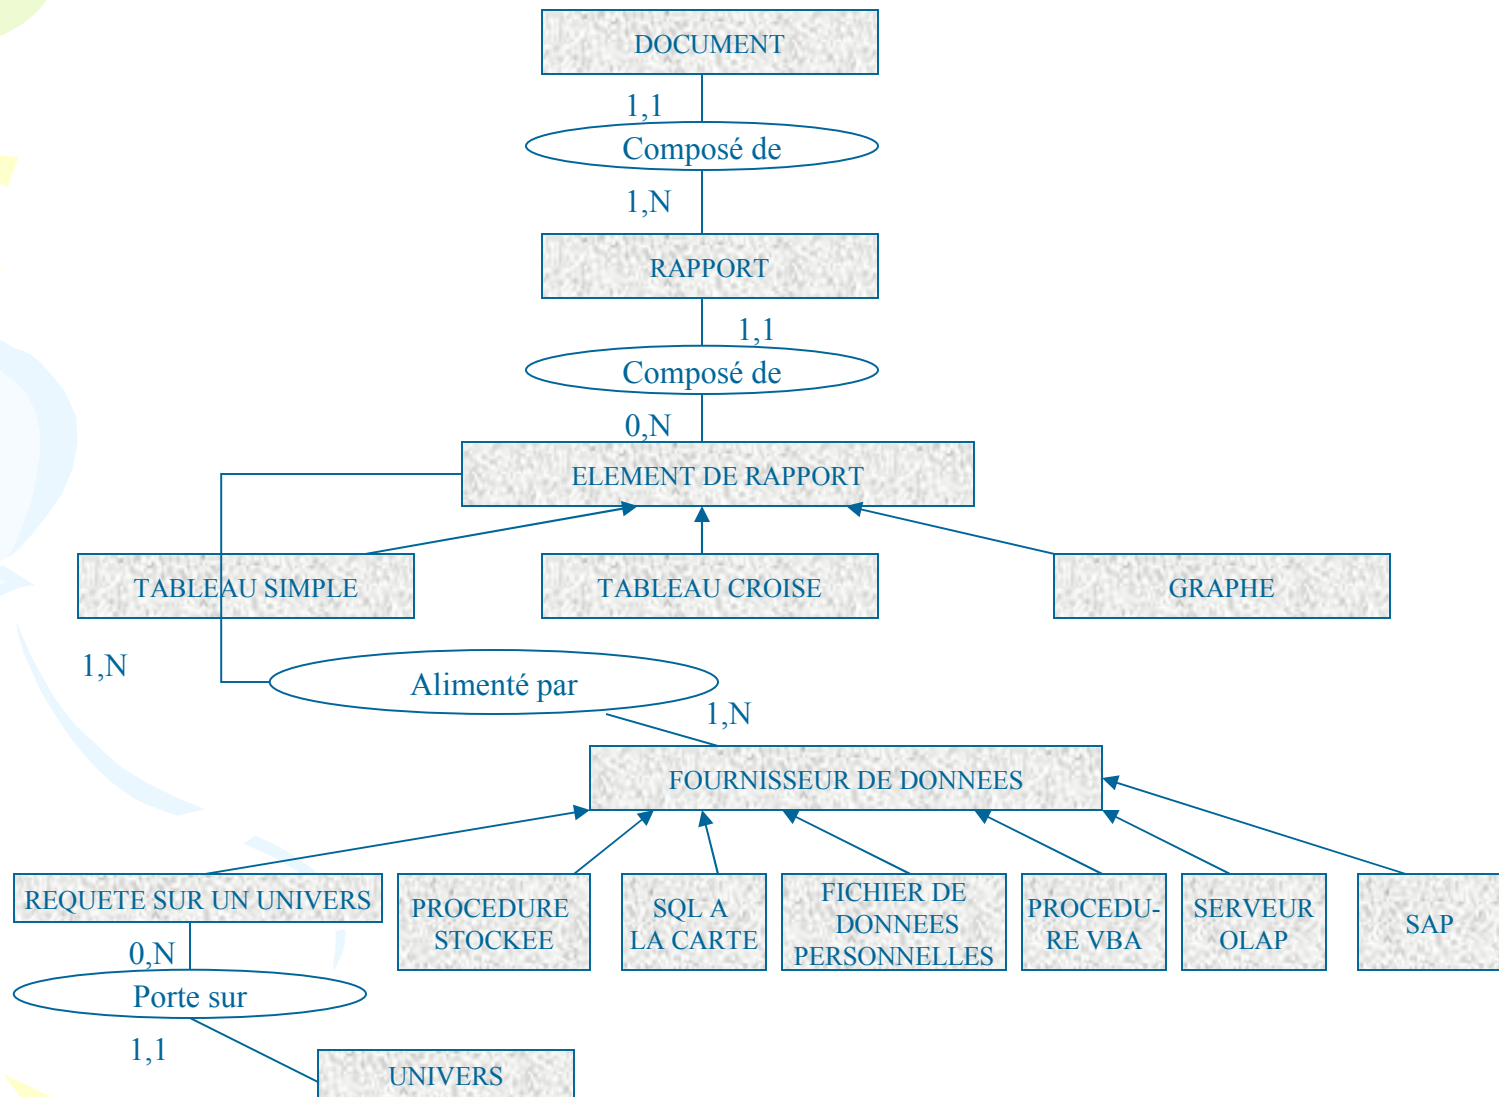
DOCUMENT

1,1

Composé de

1,N

RAPPORT

1,1

Composé de

0,N

ELEMENT DE RAPPORT

TABLEAU SIMPLE

TABLEAU CROISE

GRAPHE

1,N

Alimenté par

1,N

FOURNISSEUR DE DONNEES

REQUETE SUR UN UNIVERS

PROCEDURE STOCKEE

SQL A LA CARTE

FICHIER DE DONNEES PERSONNELLES

PROCEDU-RE VBA

SERVEUR OLAP

SAP

0,N

Porte sur

1,1

UNIVERS